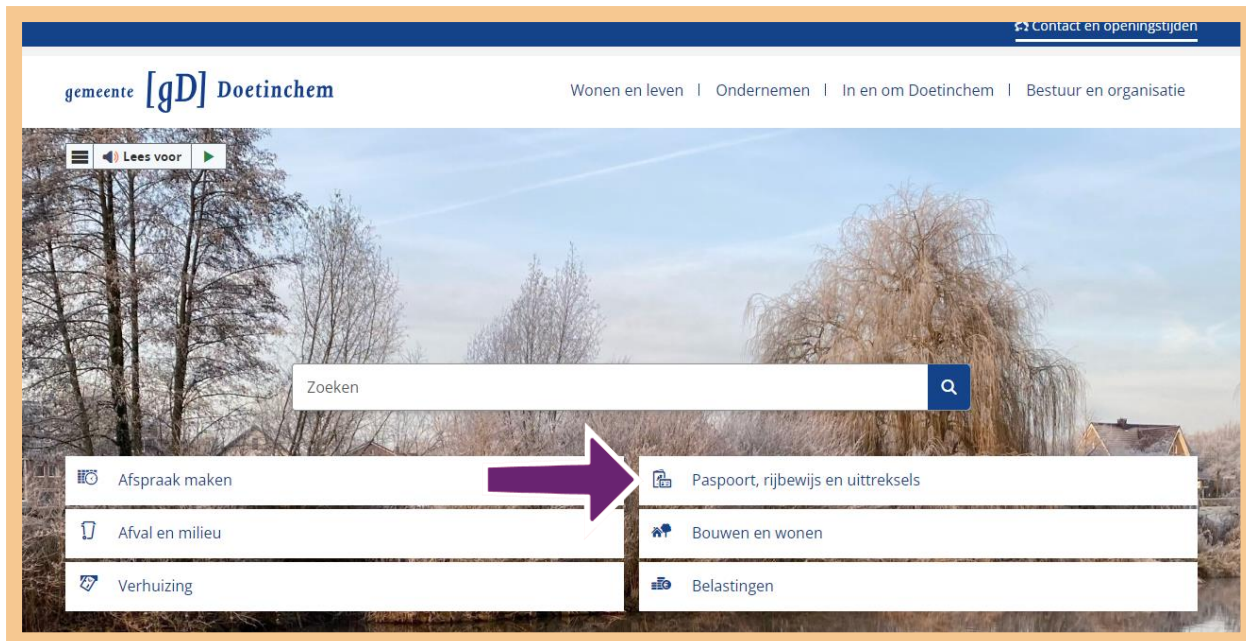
Contact en openingstijden

gemeente [gD] Doetinchem

Wonen en leven | Ondernemen | In en om Doetinchem | Bestuur en organisatie

Lees voor

Zoeken

Afspraak maken

Paspoort, rijbewijs en uittreksels

Afval en milieu

Bouwen en wonen

Verhuizing

Belastingen